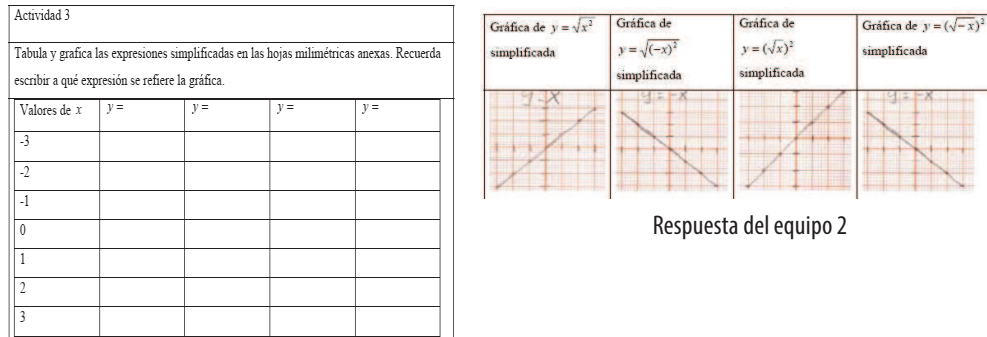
Actividad 3

Tabula y grafica las expresiones simplificadas en las hojas milimétricas anexas. Recuerda escribir a qué expresión se refiere la gráfica.

| Valores de $x$ | $y =$ | $y =$ | $y =$ | $y =$ |
|---|---|---|---|---|
| -3 | | | | |
| -2 | | | | |
| -1 | | | | |
| 0 | | | | |
| 1 | | | | |
| 2 | | | | |
| 3 | | | | |

| Gráfica de $y=\sqrt{x^2}$ simplificada | Gráfica de $y=\sqrt{(-x)^2}$ simplificada | Gráfica de $y=(\sqrt{x})^2$ simplificada | Gráfica de $y=(\sqrt{-x})^2$ simplificada |
|---|---|---|---|
| $y=x$ | $y=-x$ | | $y=-x$ |

Respuesta del equipo 2